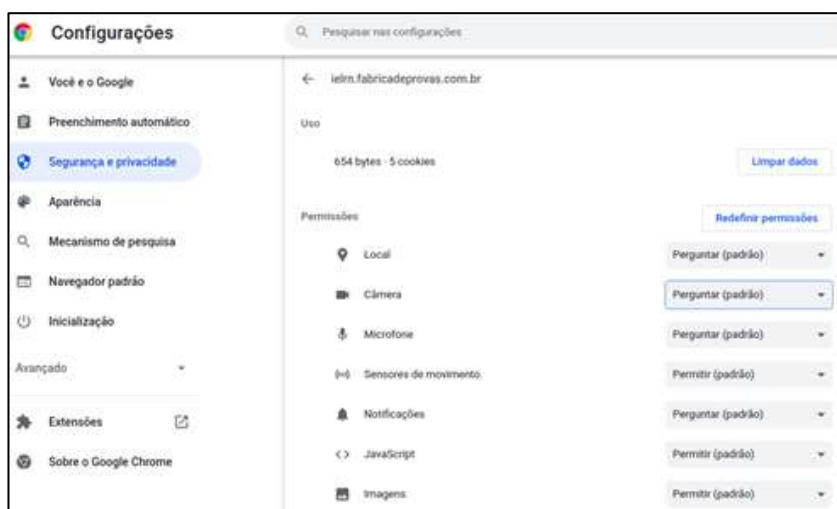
Configurações

Pesquisar nas configurações

Você e o Google
Preenchimento automático
Segurança e privacidade
Aparência
Mecanismo de pesquisa
Navegador padrão
Inicialização
Avançado
Extensões
Sobre o Google Chrome

ielm.fabricadeprovas.com.br

Uso

654 bytes · 5 cookies

Limpar dados

Permissões

Redefinir permissões

| | |
|---|---|
| Local | Perguntar (padrão) |
| Câmera | Perguntar (padrão) |
| Microfone | Perguntar (padrão) |
| Sensores de movimento | Permitir (padrão) |
| Notificações | Perguntar (padrão) |
| JavaScript | Permitir (padrão) |
| Imagens | Permitir (padrão) |